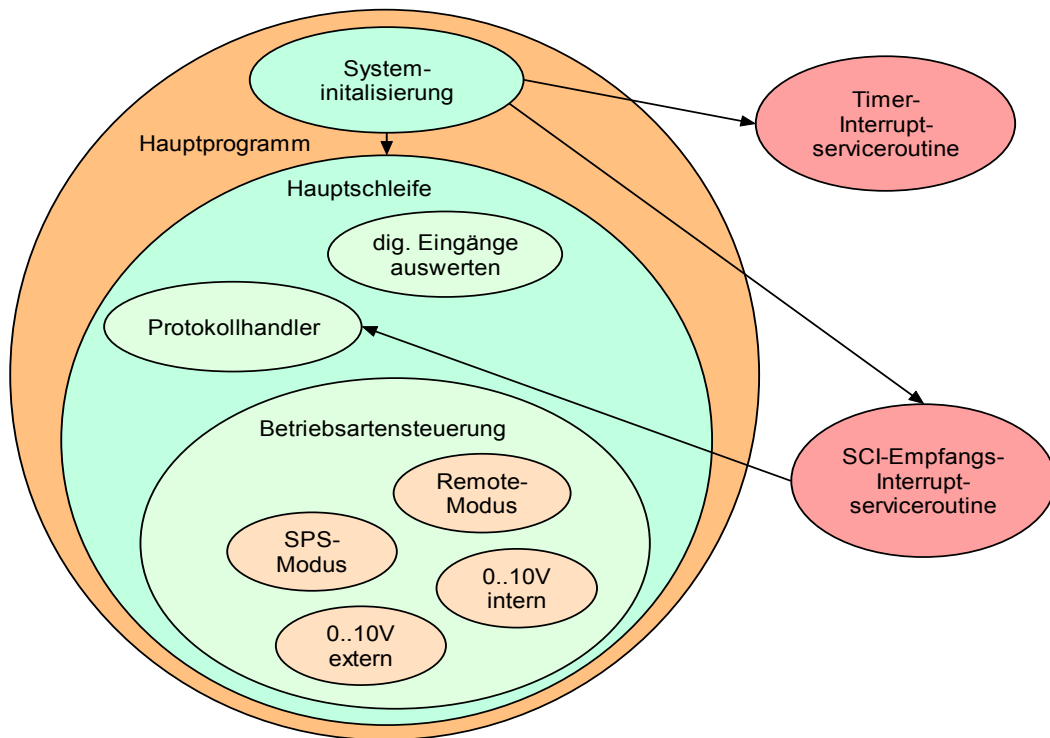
System-
initalisierung

Timer-
Interrupt-
serviceroutine

Hauptprogramm

Hauptschleife

dig. Eingänge
auswerten

Protokollhandler

Betriebsartensteuerung

Remote-
Modus

SPS-
Modus

0..10V
intern

0..10V
extern

SCI-Empfangs-
Interrupt-
serviceroutine